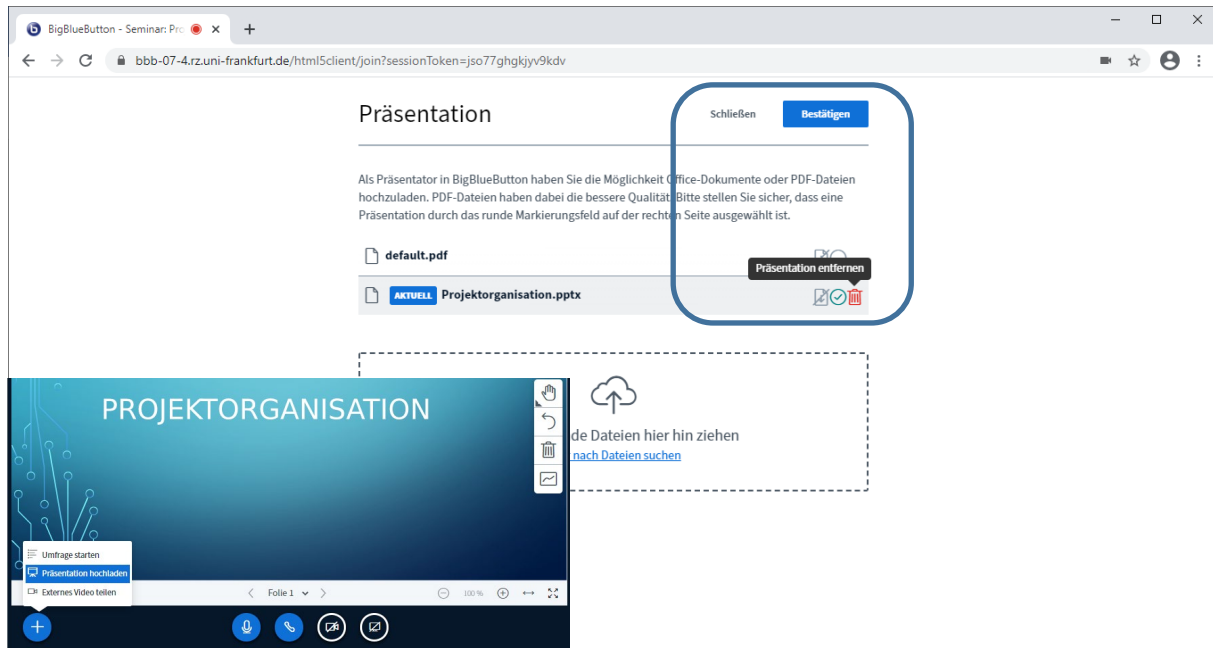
BigBlueButton - Seminar: Pro

bbb-07-4.rz.uni-frankfurt.de/html5client/join?sessionToken=jso77ghgkjyv9kdv

Präsentation

Schließen

Bestätigen

Als Präsentator in BigBlueButton haben Sie die Möglichkeit Office-Dokumente oder PDF-Dateien hochzuladen. PDF-Dateien haben dabei die bessere Qualität. Bitte stellen Sie sicher, dass eine Präsentation durch das runde Markierungsfeld auf der rechten Seite ausgewählt ist.

default.pdf

Präsentation entfernen

AKTUELL Projektorganisation.pptx

de Dateien hier hin ziehen

nach Dateien suchen

PROJEKTORGANISATION

Umfrage starten

Präsentation hochladen

Externes Video teilen

Folie 1

100 %